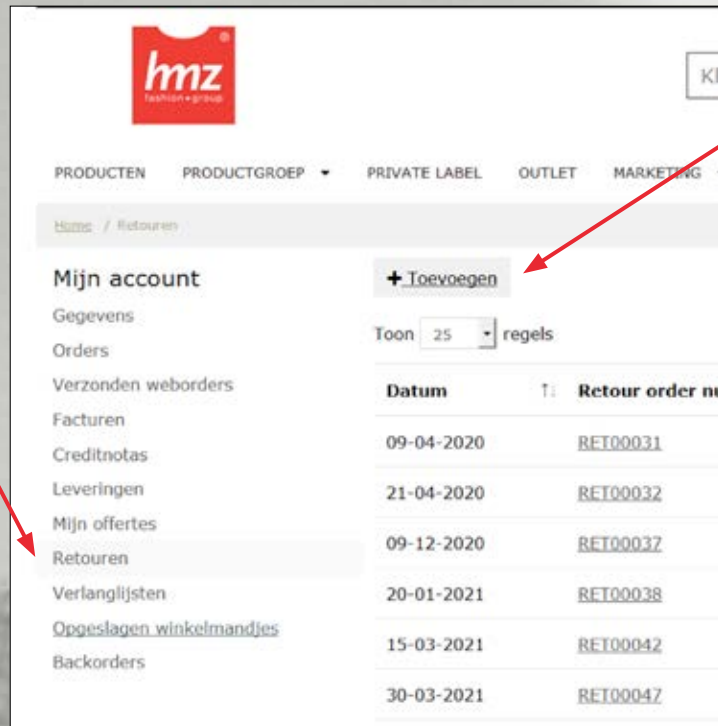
hmz
fashion group

Kl

PRODUCTEN PRODUCTGROEP PRIVATE LABEL OUTLET MARKETING

Home / Retouren

Mijn account
Gegevens
Orders
Verzonden weborders
Facturen
Creditnotas
Leveringen
Mijn offertes
Retouren
Verlanglijsten
Opgeslagen winkelmandjes
Backorders

+ Toevoegen

Toon 25 regels

| Datum | Retour order nu |
|---|---|
| 09-04-2020 | RET00031 |
| 21-04-2020 | RET00032 |
| 09-12-2020 | RET00037 |
| 20-01-2021 | RET00038 |
| 15-03-2021 | RET00042 |
| 30-03-2021 | RET00047 |